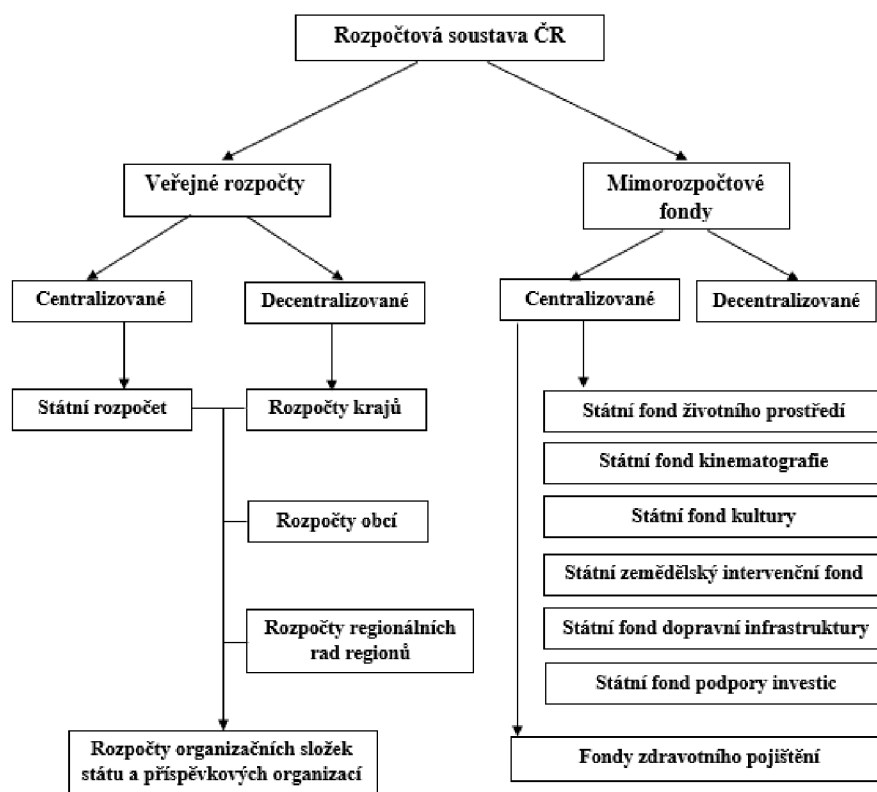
Rozpočtová soustava ČR

Veřejné rozpočty

Mimorozpočtové fondy

Centralizované

Decentralizované

Centralizované

Decentralizované

Státní rozpočet

Rozpočty krajů

Rozpočty obcí

Rozpočty regionálních rad regionů

Rozpočty organizačních složek státu a příspěvkových organizací

Státní fond životního prostředí

Státní fond kinematografie

Státní fond kultury

Státní zemědělský intervenční fond

Státní fond dopravní infrastruktury

Státní fond podpory investic

Fondy zdravotního pojištění